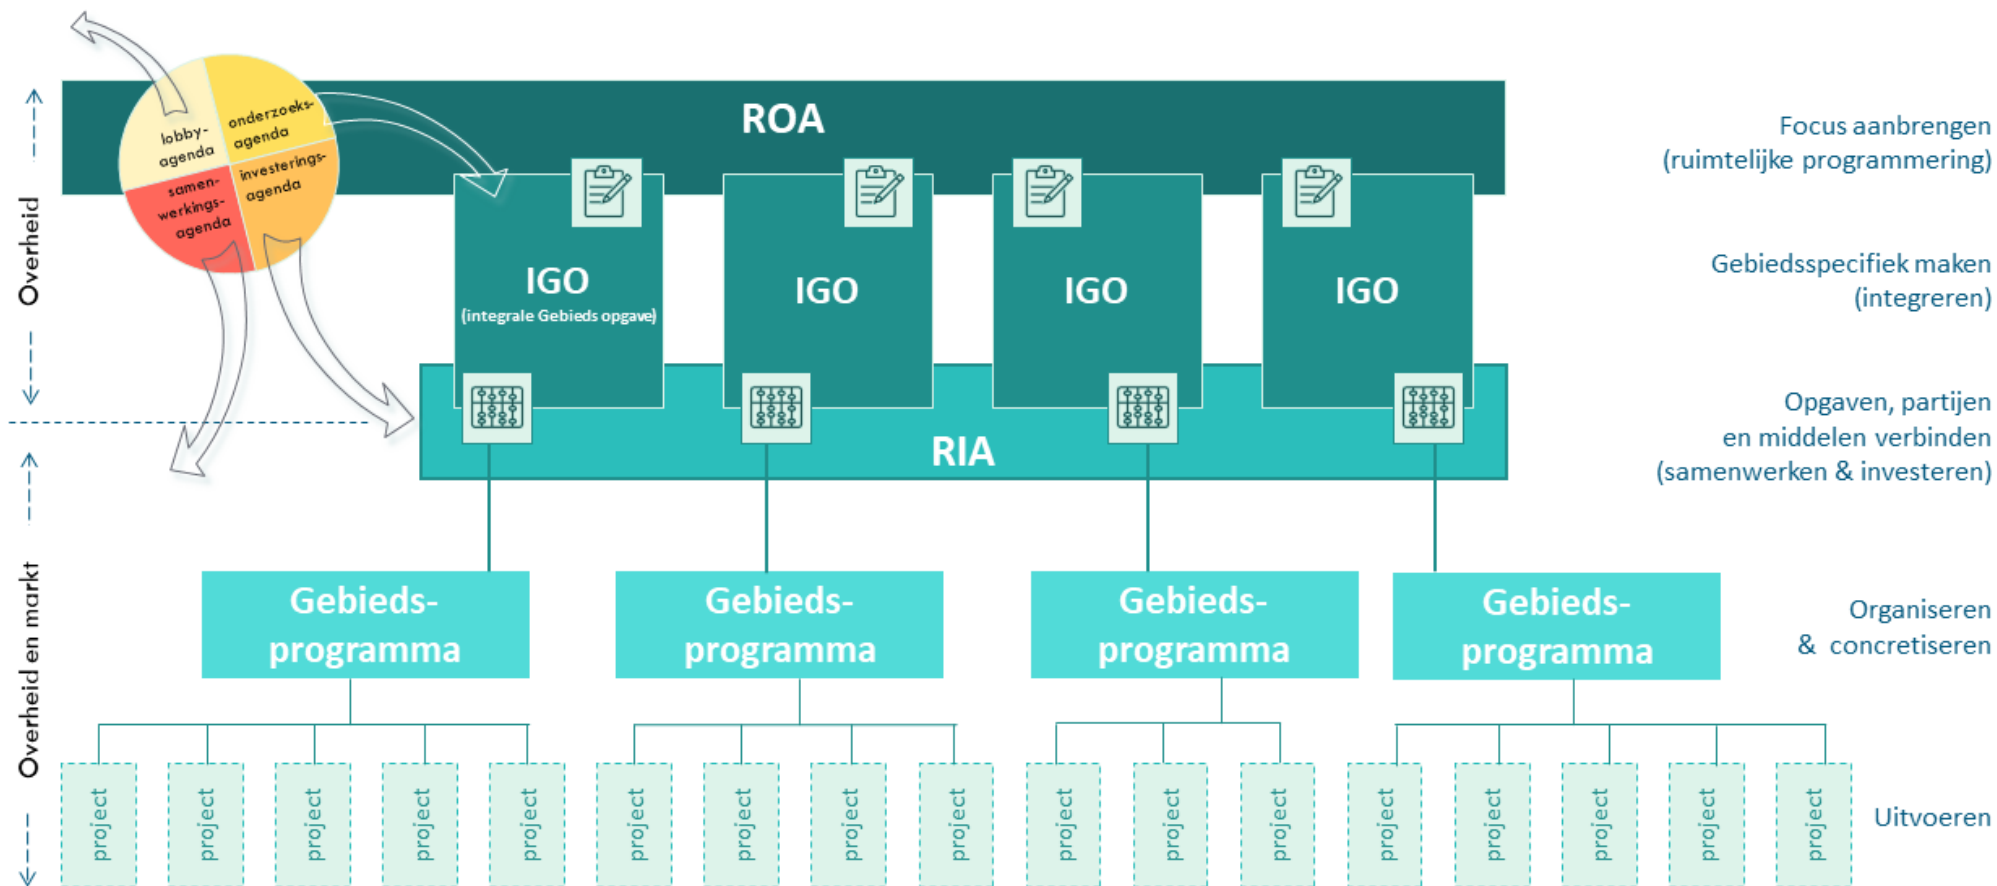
Overheid

Overheid en markt

lobby-agenda

onderzoeks-agenda

samen-werkings-agenda

investerings-agenda

ROA

IGO
(integrale Gebieds opgave)

IGO

IGO

IGO

RIA

Gebieds-programma

Gebieds-programma

Gebieds-programma

Gebieds-programma

project project project project project project project project project project project project project project project project project project

Focus aanbrengen (ruimtelijke programmering)

Gebiedsspecifiek maken (integreren)

Opgaven, partijen en middelen verbinden (samenwerken & investeren)

Organiseren & concretiseren

Uitvoeren